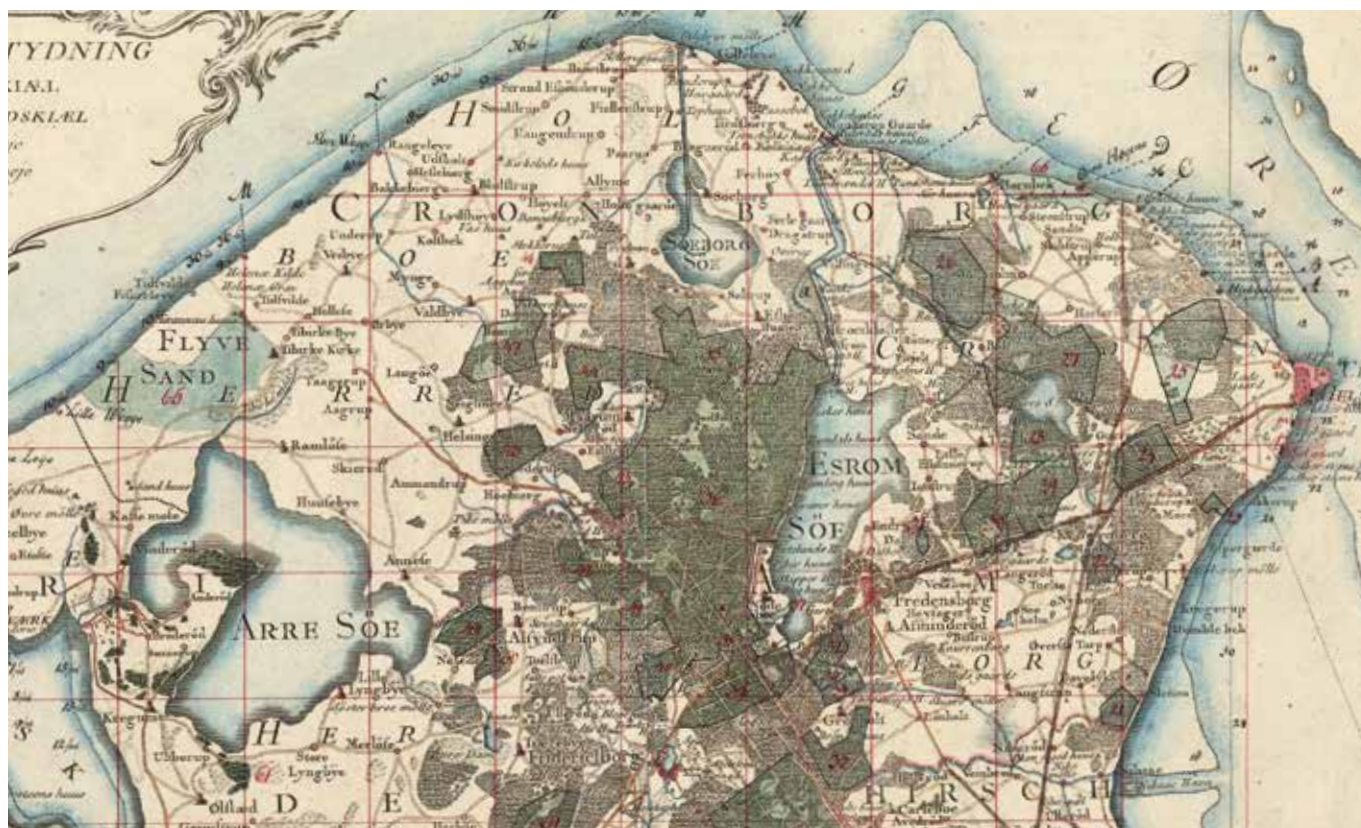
TYDNING
KIÆL
OSKIÆL

H O L
C R O N B O R G
B O E
E
FLYVE SAND
H E R R E D
ØRESUND
SØEBORG SØE
ESROM SØE
ARRE SØE
H E R R E D
Fredensborg
Asminderød
M O R G
H I R S C H
D E
Helsinge
Tibirke Kirke
Tibirke Bye
Tidsvilde
Ramløse
Annisse
Lille Lyngbye
Store Lyngbye
Ølstad
Uhlborup
Alsønderup
Hillerødsholm
Frederiksborg
Vinderød
Gilleleie
Esbønderup
Valbye
Laugøe
Aagerup
Tangerup
Helsinge
Græsted
Kagerup
Kokkedal